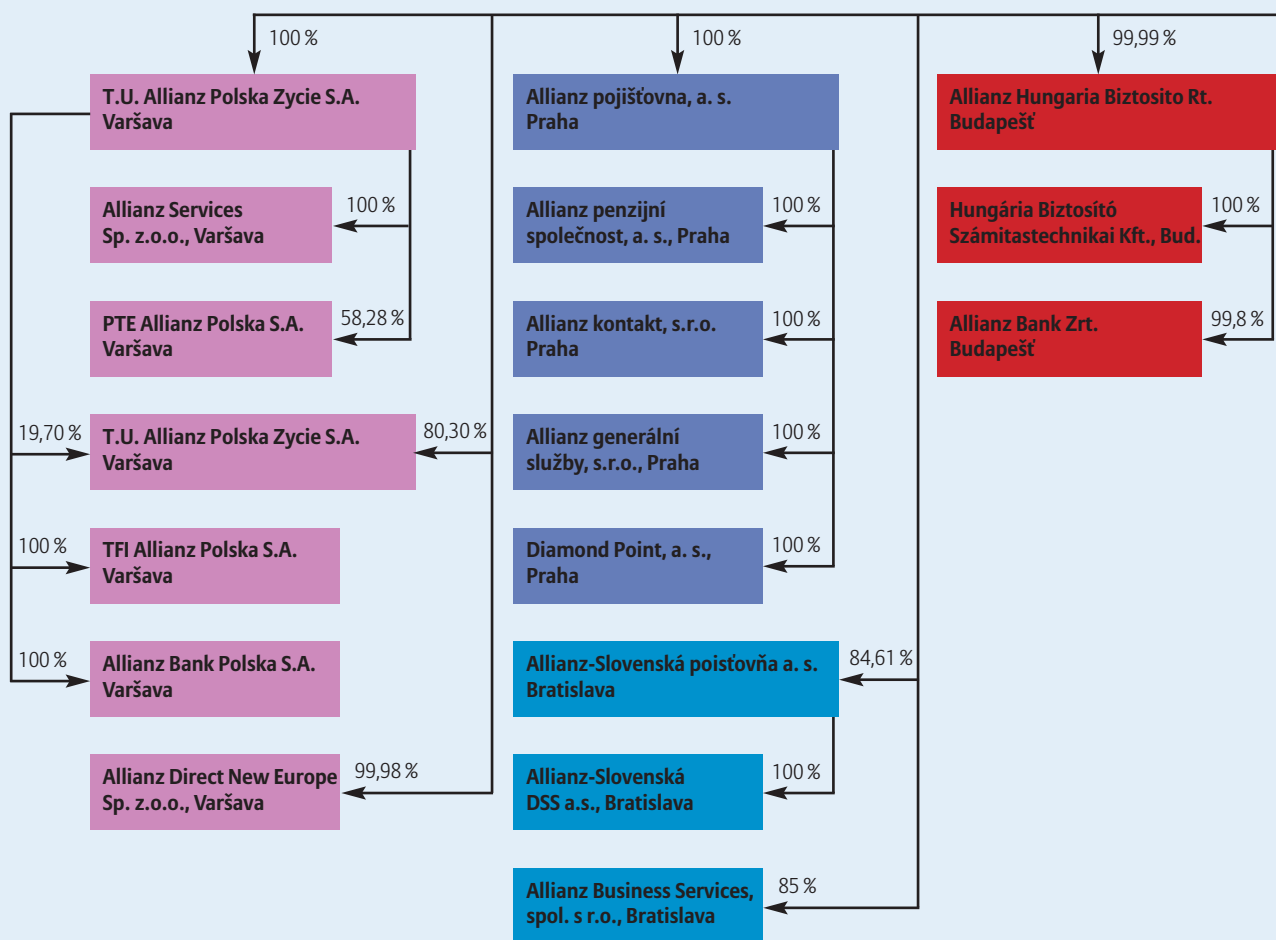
100 %

T.U. Allianz Polska Zycie S.A.
Varšava

100 %

Allianz Services
Sp. z.o.o., Varšava

58,28 %

PTE Allianz Polska S.A.
Varšava

19,70 %

80,30 %

T.U. Allianz Polska Zycie S.A.
Varšava

100 %

TFI Allianz Polska S.A.
Varšava

100 %

Allianz Bank Polska S.A.
Varšava

99,98 %

Allianz Direct New Europe
Sp. z.o.o., Varšava

100 %

Allianz pojišťovna, a. s.
Praha

100 %

Allianz penzijní
společnost, a. s., Praha

100 %

Allianz kontakt, s.r.o.
Praha

100 %

Allianz generální
služby, s.r.o., Praha

100 %

Diamond Point, a. s.,
Praha

84,61 %

Allianz-Slovenská poisťovňa a. s.
Bratislava

100 %

Allianz-Slovenská
DSS a.s., Bratislava

85 %

Allianz Business Services,
spol. s r.o., Bratislava

99,99 %

Allianz Hungaria Biztosito Rt.
Budapešť

100 %

Hungária Biztosító
Számitastechnikai Kft., Bud.

99,8 %

Allianz Bank Zrt.
Budapešť